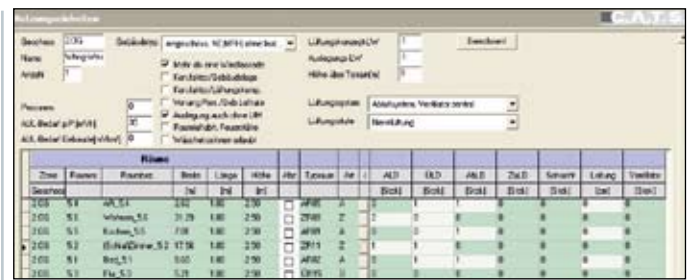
Auslegungsdaten

Geschoss | 2.OG | Gebäudetyp | eingeschoss. NE/MFH ohne bei
Name | Wohngeschoss
Anzahl | 1

Nicht ab einer Wiederkehr
Fensterlüftung/Gebäudelage
Fensterlüftung/Lüftungsrichtung
Wirkung Rein-/Soda Lüftung
Auslegung nach ohne LÜF
Raumluftfeuchte, Feuchtlüfte
Wäschetrocknen erlaubt

Personen | 0
Aufl. Bedarf p.P [m³/h] | 30
Aufl. Bedarf Gebäude [m³/h] | 0

Lüftungskonzept LW | 1
Auslegung LW | 1
Höhe über Terrain [m] | 0

Berechnen

Lüftungssystem | Abluftsystem, Ventilator zentral
Lüftungsstufe | Nennlüftung

| | | Räume | | | | | | | | | | | | | |
|---|---|---|---|---|---|---|---|---|---|---|---|---|---|---|---|
| Zone | Raumnr | Raumbez | Breite | Länge | Höhe | Abr | Typname | Art | ALD | ÜLD | ABLD | ZuLD | Sonstnr | Leitung | Ventilator |
| Geschoss | | | [m] | [m] | [m] | | | | [Stck] | [Stck] | [Stck] | [Stck] | [Stck] | [lm] | [Stck] |
| 2.OG | 5.1 | WR_5.1 | 3.62 | 1.00 | 2.50 | | AR05 | A | 2 | 0 | 1 | 0 | 0 | 0 | 0 |
| 2.OG | 5.1 | Wohnen_5.1 | 31.29 | 1.00 | 2.50 | | ZR05 | Z | 1 | 0 | 0 | 0 | 0 | 0 | 0 |
| 2.OG | 5.1 | Kochen_5.1 | 7.08 | 1.00 | 2.50 | | AR05 | A | 0 | 0 | 1 | 0 | 0 | 0 | 0 |
| 2.OG | 5.2 | Schlaf/Zimmer_5.2 | 17.56 | 1.00 | 2.50 | | ZR11 | Z | 1 | 1 | 0 | 0 | 0 | 0 | 0 |
| 2.OG | 5.1 | Bad_5.1 | 5.60 | 1.00 | 2.50 | | AR02 | A | 0 | 0 | 1 | 0 | 0 | 0 | 0 |
| 2.OG | 5.1 | Flur_5.1 | 5.21 | 1.00 | 2.50 | | ÜR05 | Ü | 0 | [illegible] | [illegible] | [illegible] | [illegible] | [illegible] | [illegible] |